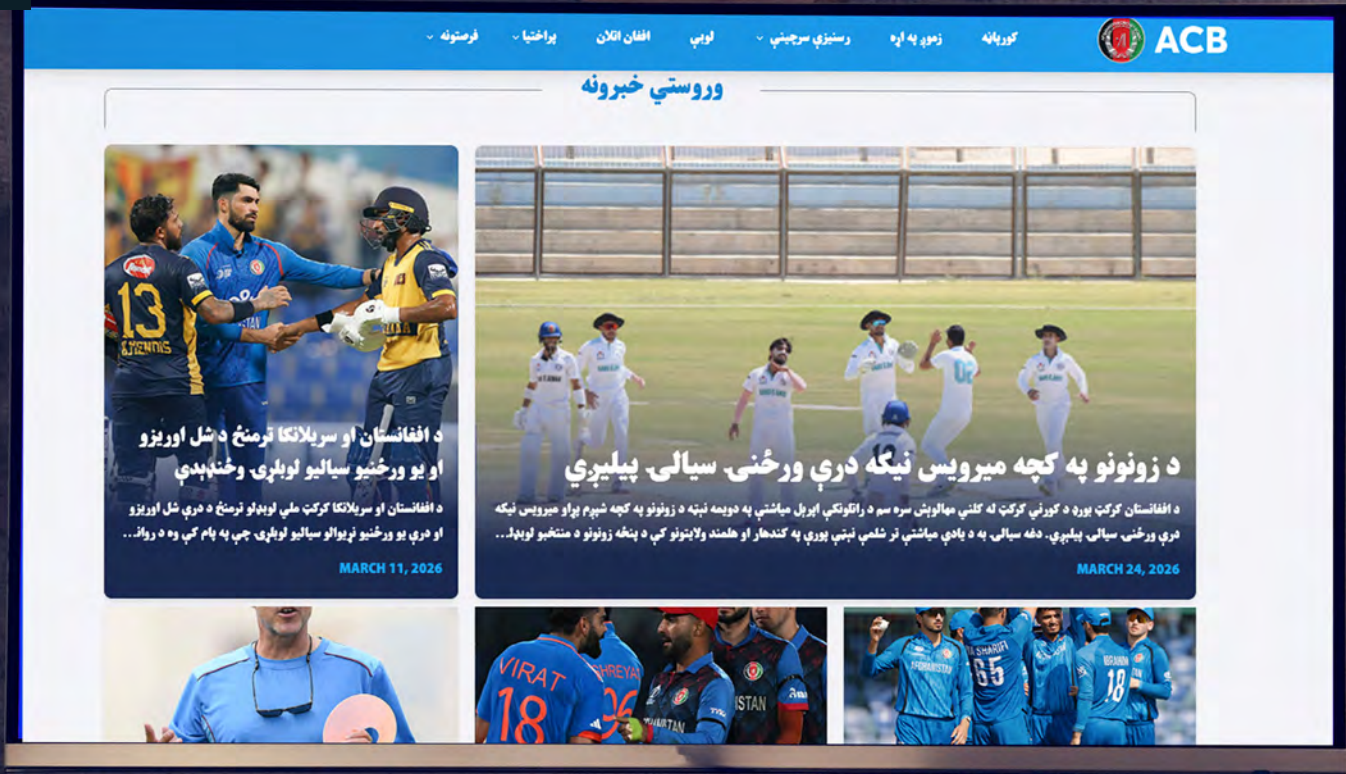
ACB

کورپاڼه
زموږ په اړه
رسنیزې سرچینې
لوبې
افغان اتلان
پراختیا
فرصتونه

وروستي خبرونه

د زونونو په کچه میرویس نیکه درې ورځنۍ سیالۍ پیلیږي

د افغانستان کرکټ بورډ د کورنۍ کرکټ له کلني مهالویش سره سم د راتلونکي اپریل میاشتې په دویمه نیټه د زونونو په کچه شپږم پړاو میرویس نیکه درې ورځنۍ سیالۍ پیلیږي. دغه سیالۍ به د یادې میاشتې تر شلمې نیټې پورې په کندهار او هلمند ولایتونو کې د پنځه زونونو د منتخبو لوبډ...

MARCH 24, 2026

د افغانستان او سریلانکا ترمنځ د شل اوریزو او یو ورځنیو سیالیو لوبې وځنډېدې

د افغانستان او سریلانکا کرکټ ملي لوبډلو ترمنځ د درې شل اوریزو او درې یو ورځنیو نړیوالو سیالیو لوبې چې په پام کې وه د رواڼ...

MARCH 11, 2026